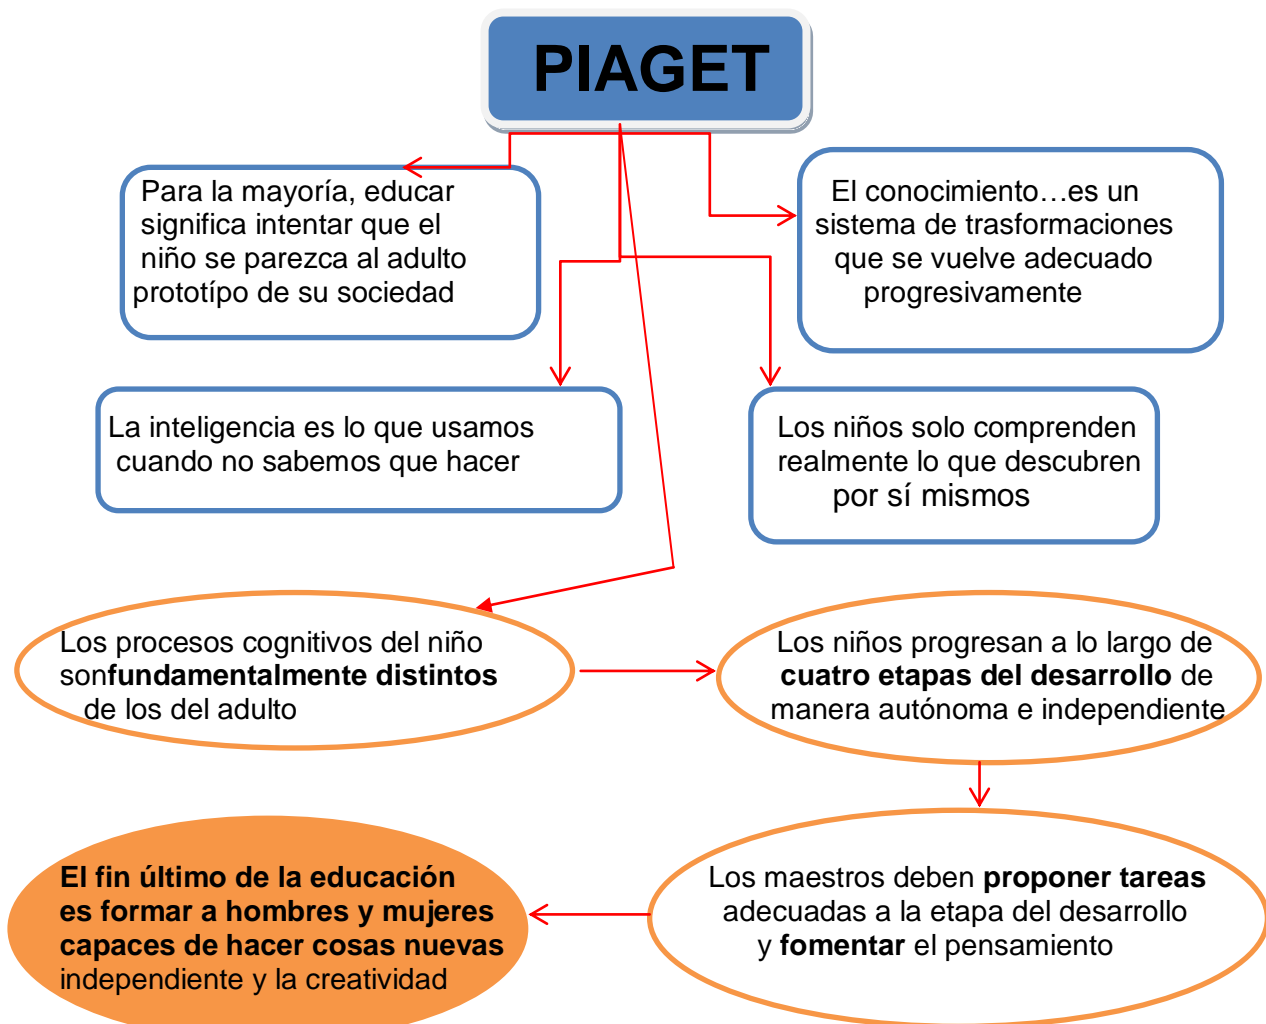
PIAGET

Para la mayoría, educar significa intentar que el niño se parezca al adulto prototípo de su sociedad

El conocimiento…es un sistema de trasformaciones que se vuelve adecuado progresivamente

La inteligencia es lo que usamos cuando no sabemos que hacer

Los niños solo comprenden realmente lo que descubren por sí mismos

Los procesos cognitivos del niño son**fundamentalmente distintos** de los del adulto

Los niños progresan a lo largo de **cuatro etapas del desarrollo** de manera autónoma e independiente

Los maestros deben **proponer tareas** adecuadas a la etapa del desarrollo y **fomentar** el pensamiento

**El fin último de la educación es formar a hombres y mujeres capaces de hacer cosas nuevas** independiente y la creatividad